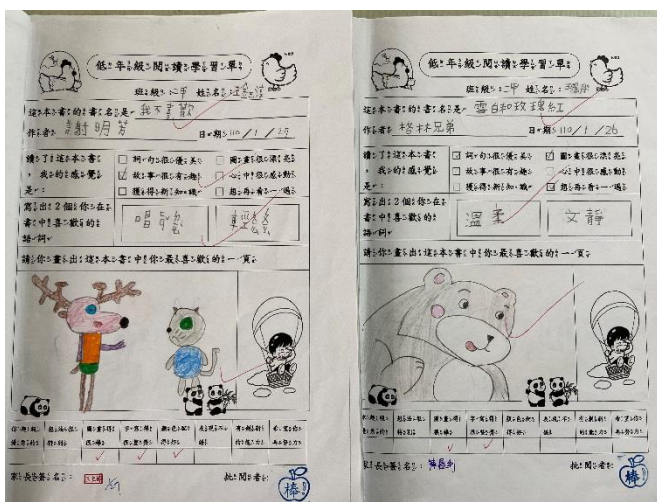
低年級閱讀學習單

班級：一甲 姓名：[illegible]

這本書的書名是：我不喜歡

作者：謝明芳

日期：110 / 1 / 25

讀了這本書，我的感覺是：

詞句很優美

故事很有趣

獲得新知識

圖畫很漂亮

心中很感動

趣味無窮

寫出2個你在書中喜歡的語詞

唱歌

輕鬆

請你畫出這本書中你最喜歡的一頁

低年級閱讀學習單

班級：一甲 姓名：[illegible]

這本書的書名是：雪白和玫瑰紅

作者：格林兄弟

日期：110 / 1 / 26

讀了這本書，我的感覺是：

詞句很優美

故事很有趣

獲得新知識

圖畫很漂亮

心中很感動

趣味無窮

寫出2個你在書中喜歡的語詞

溫柔

文靜

請你畫出這本書中你最喜歡的一頁

家長簽名：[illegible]

批閱老師：

家長簽名：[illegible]

批閱老師：

棒